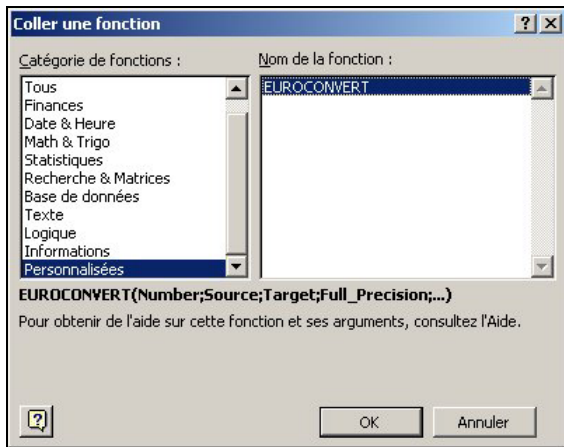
Coller une fonction

?

Catégorie de fonctions :

Tous
Finances
Date & Heure
Math & Trigo
Statistiques
Recherche & Matrices
Base de données
Texte
Logique
Informations
Personnalisées

Nom de la fonction :

EUROCONVERT

EUROCONVERT(Number;Source;Target;Full_Precision;...)

Pour obtenir de l'aide sur cette fonction et ses arguments, consultez l'Aide.

OK

Annuler